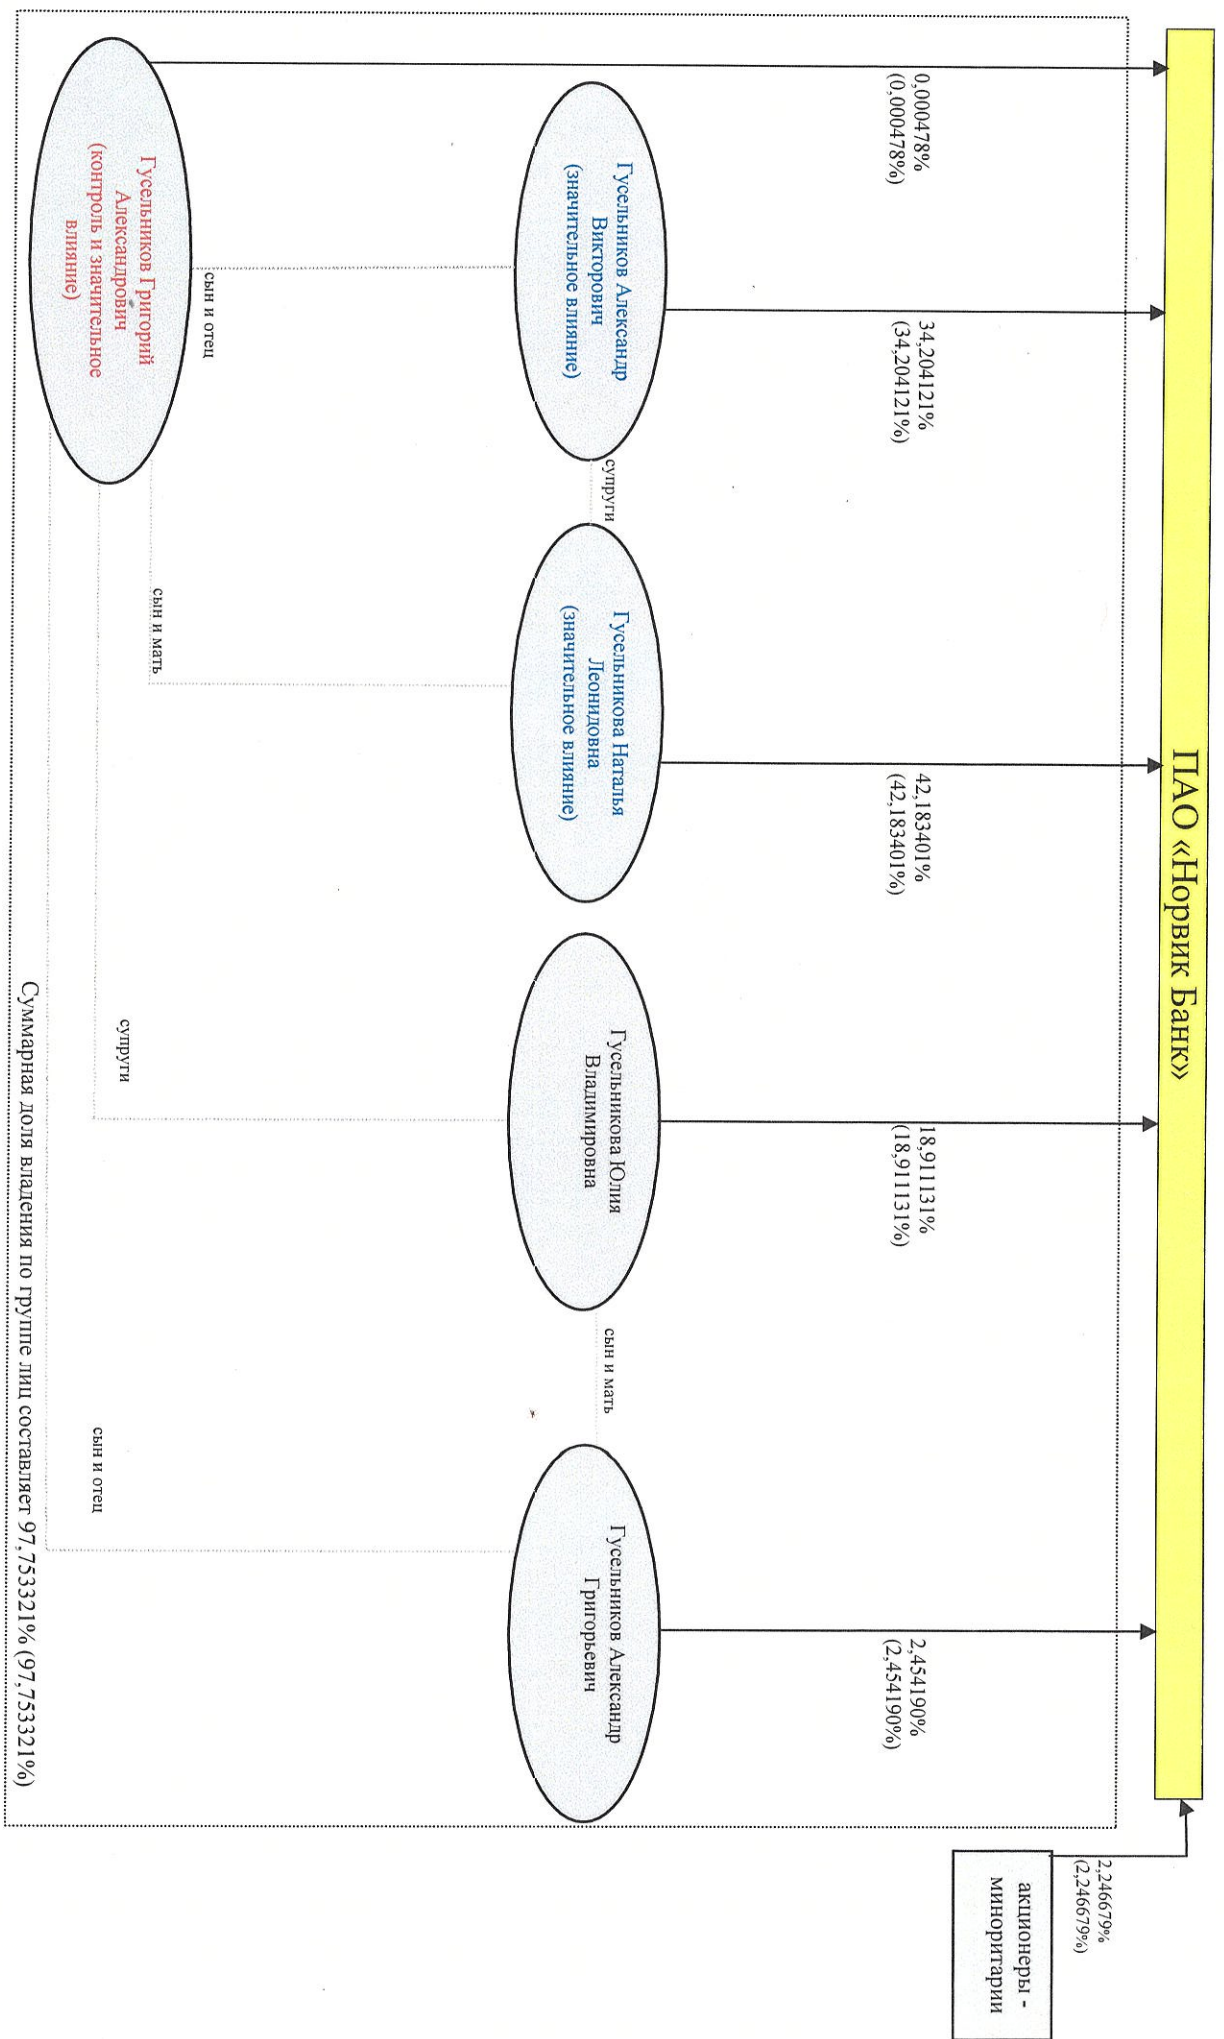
ПАО «Норвик Банк»

0,000478%
(0,000478%)

34,204121%
(34,204121%)

42,183401%
(42,183401%)

18,911131%
(18,911131%)

2,454190%
(2,454190%)

2,246679%
(2,246679%)

акционеры - миноритарии

Гусельников Григорий Александрович (контроль и значительное влияние)

Гусельников Александр Викторович (значительное влияние)

Гусельникова Наталья Леонидовна (значительное влияние)

Гусельникова Юлия Владимировна

Гусельников Александр Григорьевич

сын и отец

супруги

сын и мать

супруги

сын и мать

сын и отец

Суммарная доля владения по группе лиц составляет 97,753321% (97,753321%)